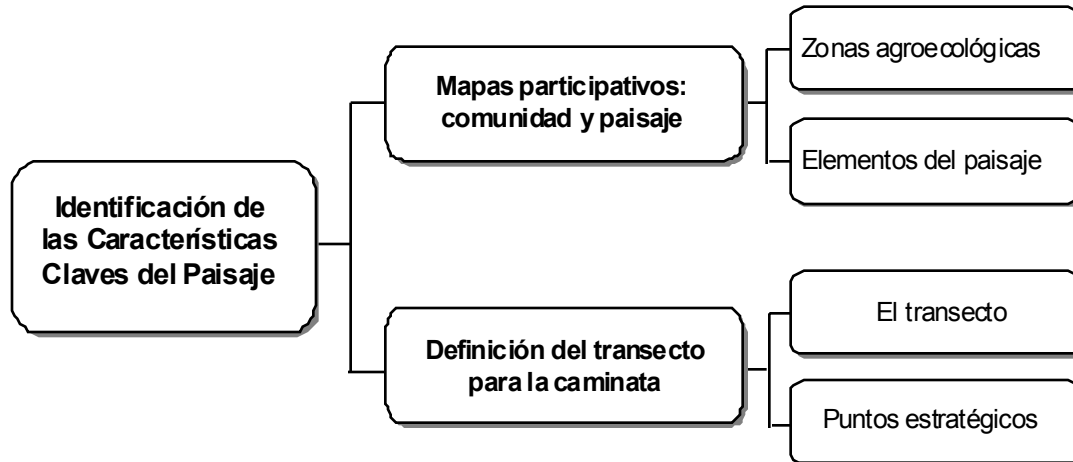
Identificación de las Características Claves del Paisaje

Mapas participativos: comunidad y paisaje

Zonas agroecológicas

Elementos del paisaje

Definición del transecto para la caminata

El transecto

Puntos estratégicos